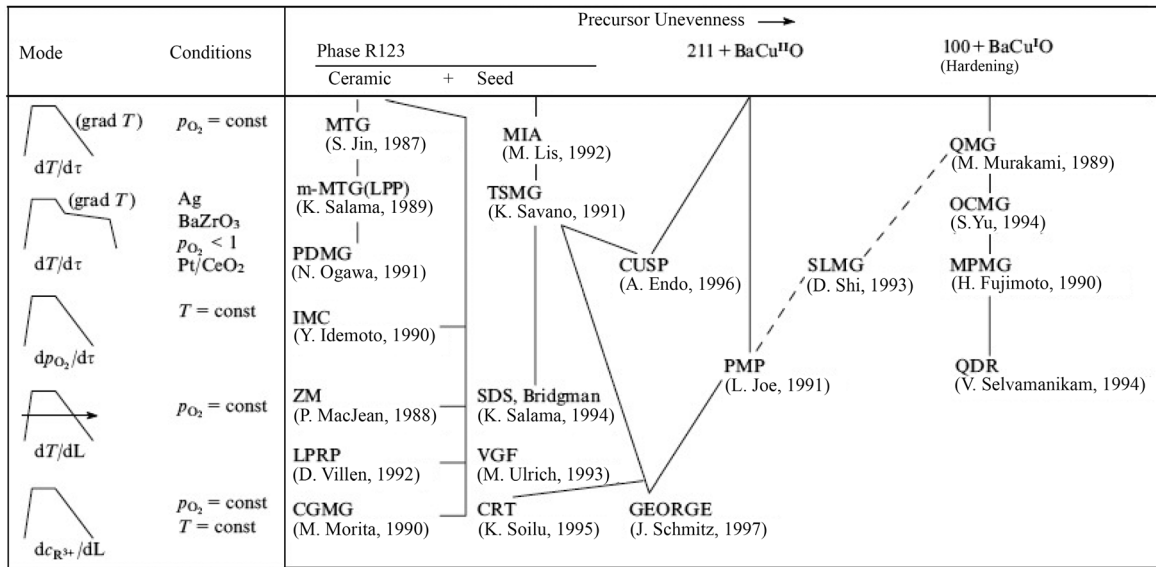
Precursor Unevenness ⟶

| Mode | Conditions | Phase R123 Ceramic + Seed | | 211 + BaCu$^{II}$O | | 100 + BaCu$^{I}$O (Hardening) |
|---|---|---|---|---|---|---|
| (grad $T$) $dT/d\tau$ | $p_{O_2}$ = const | MTG (S. Jin, 1987) | MIA (M. Lis, 1992) | | | QMG (M. Murakami, 1989) |
| (grad $T$) $dT/d\tau$ | Ag BaZrO$_3$ $p_{O_2}$ < 1 Pt/CeO$_2$ | m-MTG(LPP) (K. Salama, 1989) | TSMG (K. Savano, 1991) | | | OCMG (S.Yu, 1994) |
| | | PDMG (N. Ogawa, 1991) | | CUSP (A. Endo, 1996) | SLMG (D. Shi, 1993) | MPMG (H. Fujimoto, 1990) |
| $dp_{O_2}/d\tau$ | $T$ = const | IMC (Y. Idemoto, 1990) | | | | |
| $dT/dL$ | $p_{O_2}$ = const | ZM (P. MacJean, 1988) | SDS, Bridgman (K. Salama, 1994) | PMP (L. Joe, 1991) | | QDR (V. Selvamanikam, 1994) |
| | | LPRP (D. Villen, 1992) | VGF (M. Ulrich, 1993) | | | |
| $dc_{R^{3+}}/dL$ | $p_{O_2}$ = const $T$ = const | CGMG (M. Morita, 1990) | CRT (K. Soilu, 1995) | GEORGE (J. Schmitz, 1997) | | |